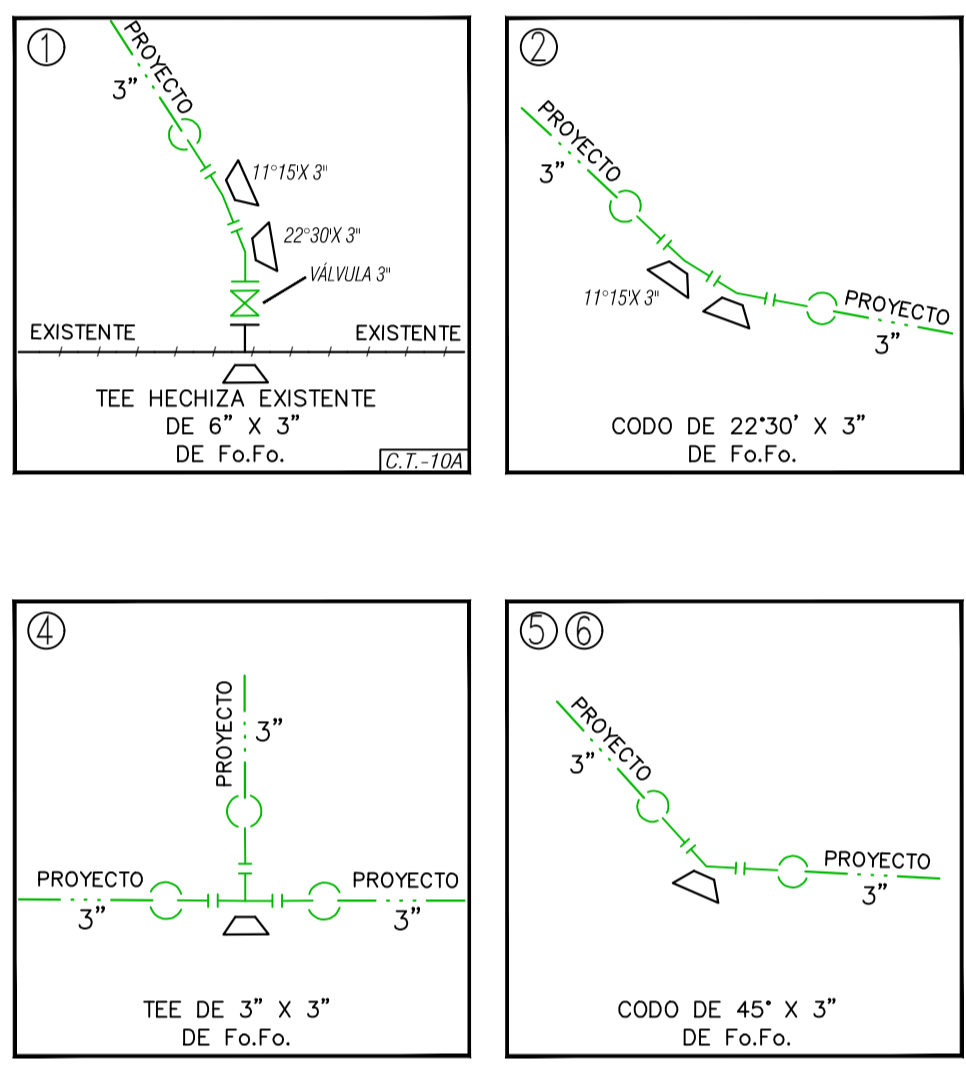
①

PROYECTO

3"

11°15'X 3"

22°30'X 3"

VÁLVULA 3"

EXISTENTE

EXISTENTE

TEE HECHIZA EXISTENTE
DE 6" X 3"
DE Fo.Fo.

C.T.-10A

②

PROYECTO

3"

11°15'X 3"

PROYECTO

3"

CODO DE 22°30' X 3"
DE Fo.Fo.

④

PROYECTO

3"

PROYECTO

3"

PROYECTO

3"

TEE DE 3" X 3"
DE Fo.Fo.

⑤⑥

PROYECTO

3"

PROYECTO

3"

CODO DE 45° X 3"
DE Fo.Fo.